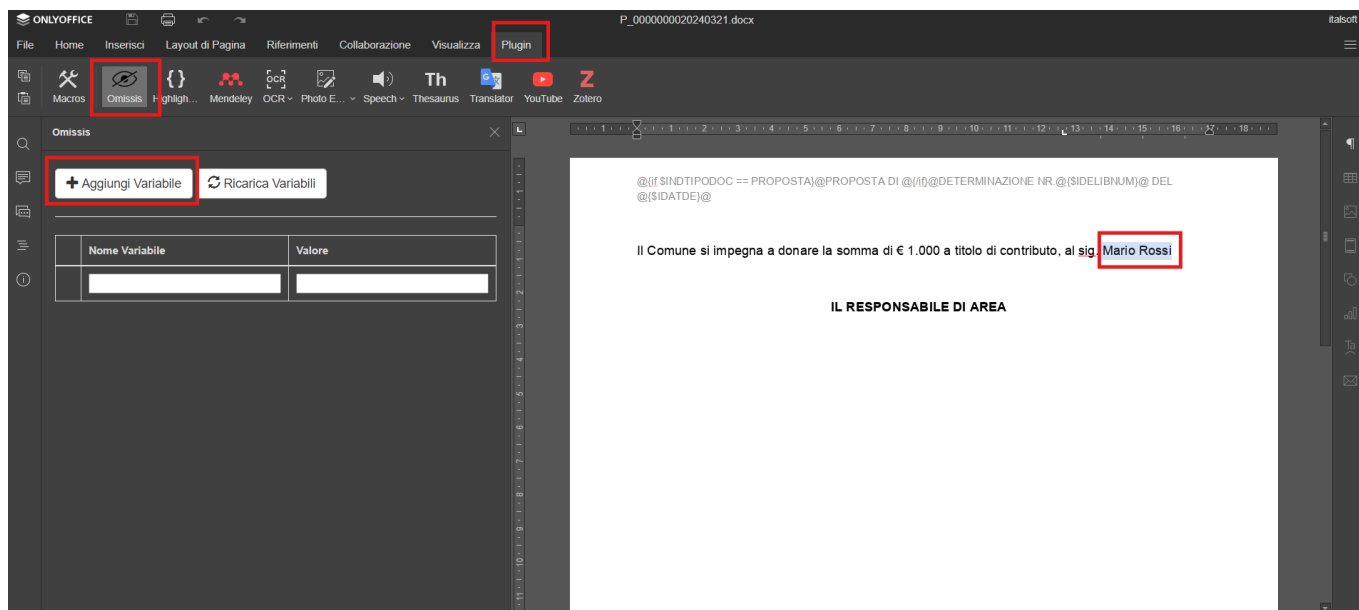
ONLYOFFICE P_0000000020240321.docx italsoft

File Home Inserisci Layout di Pagina Riferimenti Collaborazione Visualizza Plugin

Macros Omissis Highligh... Mendeley OCR Photo E... Speech Thesaurus Translator YouTube Zotero

Omissis

Aggiungi Variabile Ricarica Variabili

| | Nome Variabile | Valore |
|---|---|---|
| | | |

@{if $INDTIPODOC == PROPOSTA}@PROPOSTA DI @{/if}@DETERMINAZIONE NR.@{$IDELIBNUM}@ DEL @{$IDATDE}@

Il Comune si impegna a donare la somma di € 1.000 a titolo di contributo, al sig. Mario Rossi

IL RESPONSABILE DI AREA